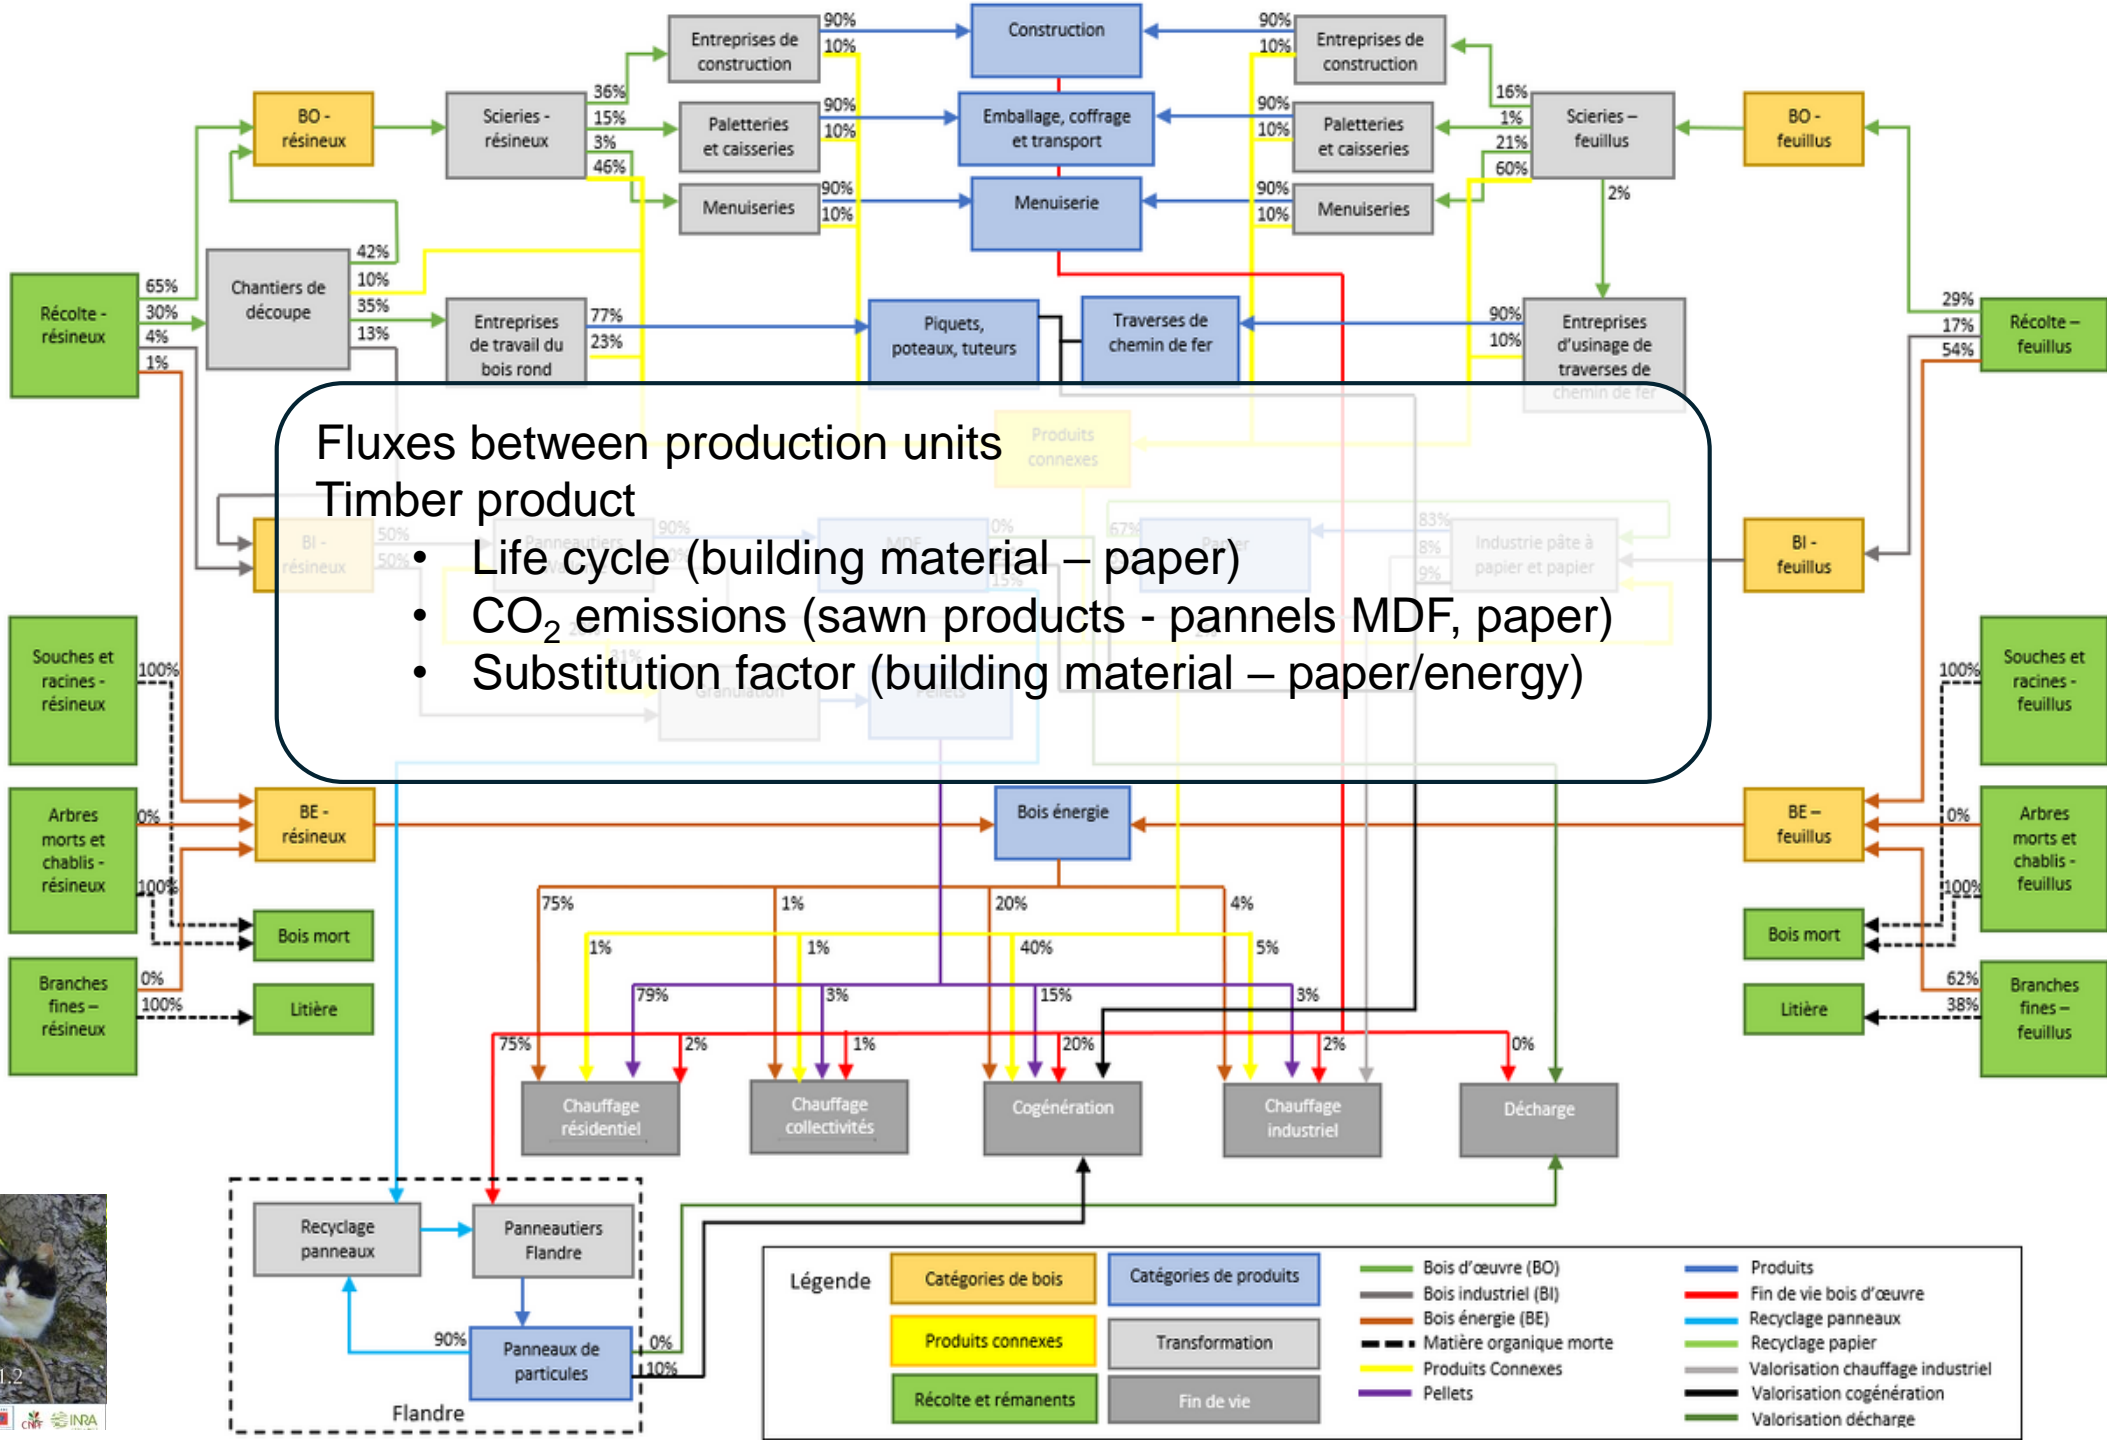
Entreprises de construction
90%
10%
Construction
90%
10%
Entreprises de construction

BO - résineux
Scieries - résineux
36%
15%
3%
46%
Paletteries et caisseries
90%
10%
Emballage, coffrage et transport
90%
10%
Paletteries et caisseries
16%
1%
21%
60%
Scieries – feuillus
BO - feuillus

Menuiseries
90%
10%
Menuiserie
90%
10%
Menuiseries
2%

Récolte - résineux
65%
30%
4%
1%
Chantiers de découpe
42%
10%
35%
13%
Entreprises de travail du bois rond
77%
23%
Piquets, poteaux, tuteurs
Traverses de chemin de fer
90%
10%
Entreprises d'usinage de traverses de chemin de fer
29%
17%
54%
Récolte – feuillus

Fluxes between production units
Timber product
• Life cycle (building material – paper)
• $CO_2$ emissions (sawn products - pannels MDF, paper)
• Substitution factor (building material – paper/energy)

BI - feuillus

Souches et racines - résineux
100%
Souches et racines - feuillus
100%

Arbres morts et chablis - résineux
0%
100%
BE - résineux
Bois énergie
BE – feuillus
0%
100%
Arbres morts et chablis - feuillus

Bois mort
Bois mort

Branches fines – résineux
0%
100%
Litière
Litière
62%
38%
Branches fines – feuillus

75%
1%
20%
4%
1%
1%
40%
5%
79%
3%
15%
3%
75%
2%
1%
20%
2%
0%

Chauffage résidentiel
Chauffage collectivités
Cogénération
Chauffage industriel
Décharge

Recyclage panneaux
Panneautiers Flandre
90%
Panneaux de particules
0%
10%
Flandre

Légende
Catégories de bois
Catégories de produits
Produits connexes
Transformation
Récolte et rémanents
Fin de vie
Bois d'œuvre (BO)
Bois industriel (BI)
Bois énergie (BE)
Matière organique morte
Produits Connexes
Pellets
Produits
Fin de vie bois d'œuvre
Recyclage panneaux
Recyclage papier
Valorisation chauffage industriel
Valorisation cogénération
Valorisation décharge